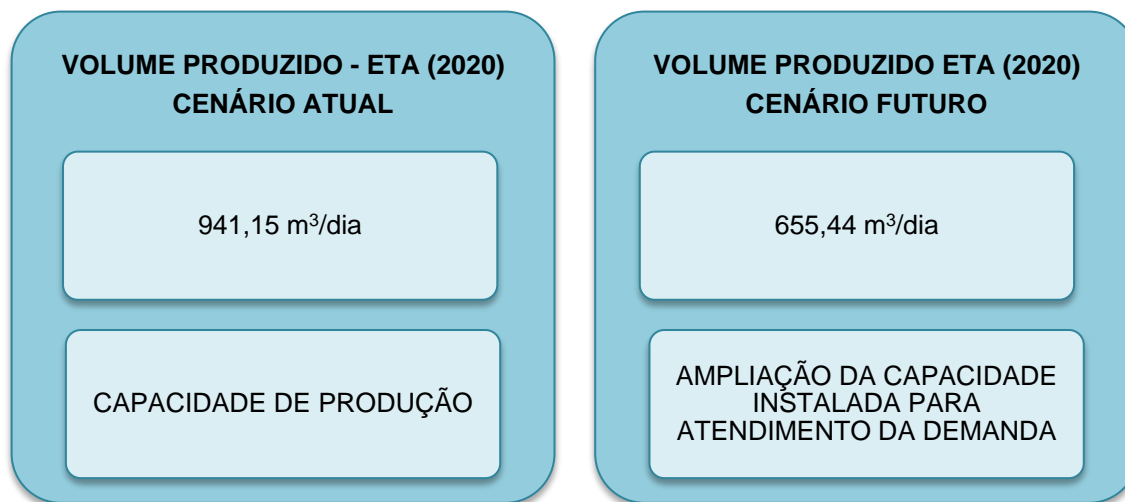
VOLUME PRODUZIDO - ETA (2020)
CENÁRIO ATUAL

941,15 m$^3$/dia

CAPACIDADE DE PRODUÇÃO

VOLUME PRODUZIDO ETA (2020)
CENÁRIO FUTURO

655,44 m$^3$/dia

AMPLIAÇÃO DA CAPACIDADE INSTALADA PARA ATENDIMENTO DA DEMANDA